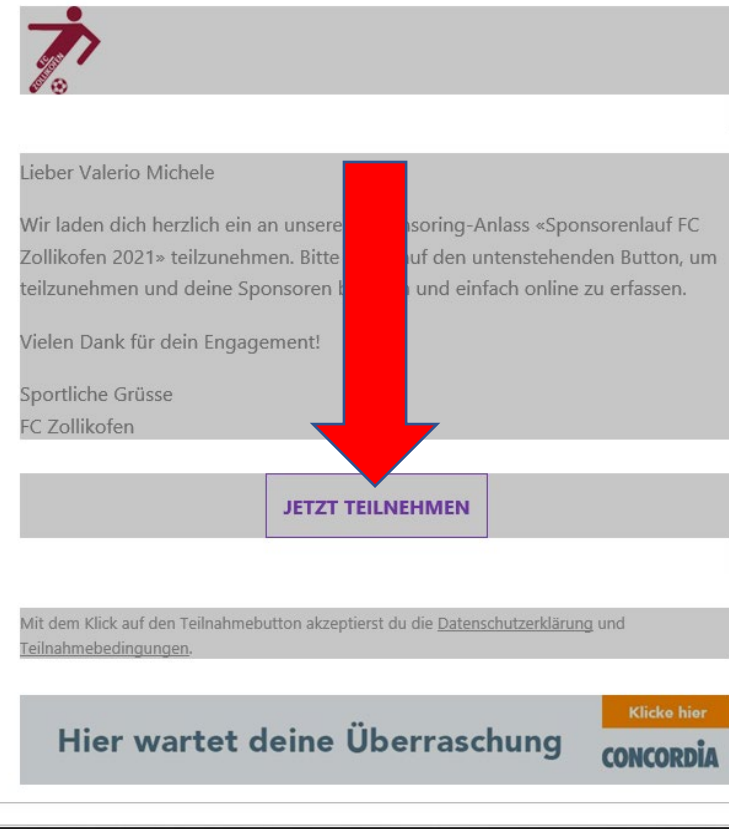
FC ZOLLIKOFEN

Lieber Valerio Michele

Wir laden dich herzlich ein an unserem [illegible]soring-Anlass «Sponsorenlauf FC Zollikofen 2021» teilzunehmen. Bitte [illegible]uf den untenstehenden Button, um teilzunehmen und deine Sponsoren b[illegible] und einfach online zu erfassen.

Vielen Dank für dein Engagement!

Sportliche Grüsse
FC Zollikofen

JETZT TEILNEHMEN

Mit dem Klick auf den Teilnahmebutton akzeptierst du die Datenschutzerklärung und Teilnahmebedingungen.

Hier wartet deine Überraschung

Klicke hier

CONCORDIA